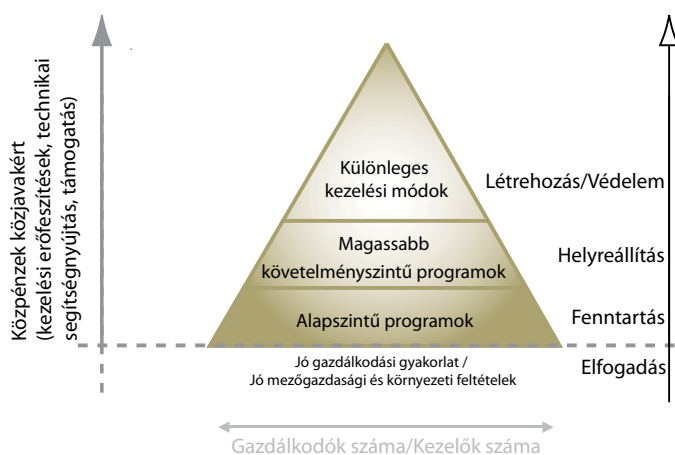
Közpénzek közjavakért
(kezelési erőfeszítések, technikai segítségnyújtás, támogatás)

Különleges kezelési módok

Magassabb követelményszintű programok

Alapszintű programok

Jó gazdálkodási gyakorlat /
Jó mezőgazdasági és környezeti feltételek

Létrehozás/Védelem

Helyreállítás

Fenntartás

Elfogadás

Gazdálkodók száma/Kezelők száma